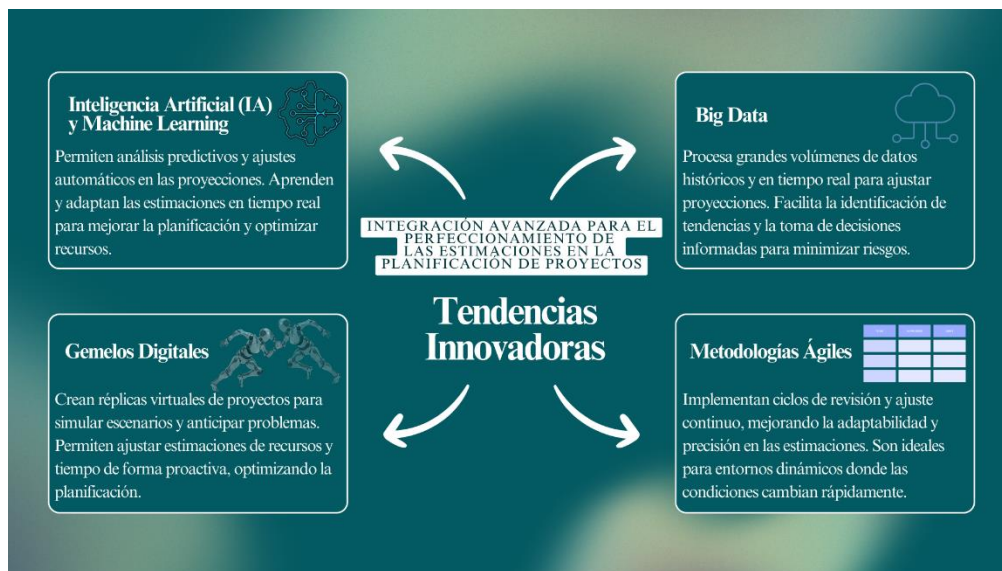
Inteligencia Artificial (IA) y Machine Learning

Permiten análisis predictivos y ajustes automáticos en las proyecciones. Aprenden y adaptan las estimaciones en tiempo real para mejorar la planificación y optimizar recursos.

Big Data

Procesa grandes volúmenes de datos históricos y en tiempo real para ajustar proyecciones. Facilita la identificación de tendencias y la toma de decisiones informadas para minimizar riesgos.

INTEGRACIÓN AVANZADA PARA EL PERFECCIONAMIENTO DE LAS ESTIMACIONES EN LA PLANIFICACIÓN DE PROYECTOS

Tendencias Innovadoras

Gemelos Digitales

Crean réplicas virtuales de proyectos para simular escenarios y anticipar problemas. Permiten ajustar estimaciones de recursos y tiempo de forma proactiva, optimizando la planificación.

Metodologías Ágiles

Implementan ciclos de revisión y ajuste continuo, mejorando la adaptabilidad y precisión en las estimaciones. Son ideales para entornos dinámicos donde las condiciones cambian rápidamente.